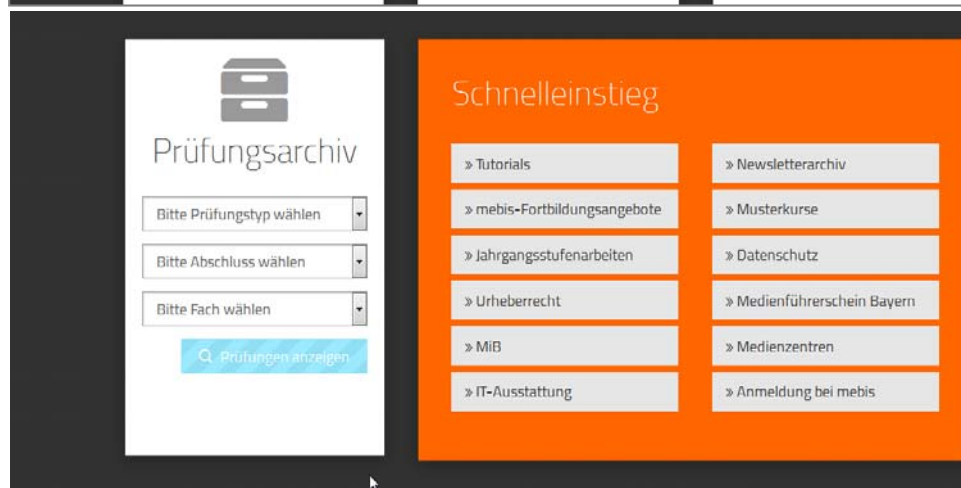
Prüfungsarchiv

Bitte Prüfungstyp wählen

Bitte Abschluss wählen

Bitte Fach wählen

Prüfungen anzeigen

Schnelleinstieg

» Tutorials

» mebis-Fortbildungsangebote

» Jahrgangsstufenarbeiten

» Urheberrecht

» MiB

» IT-Ausstattung

» Newsletterarchiv

» Musterkurse

» Datenschutz

» Medienführerschein Bayern

» Medienzentren

» Anmeldung bei mebis